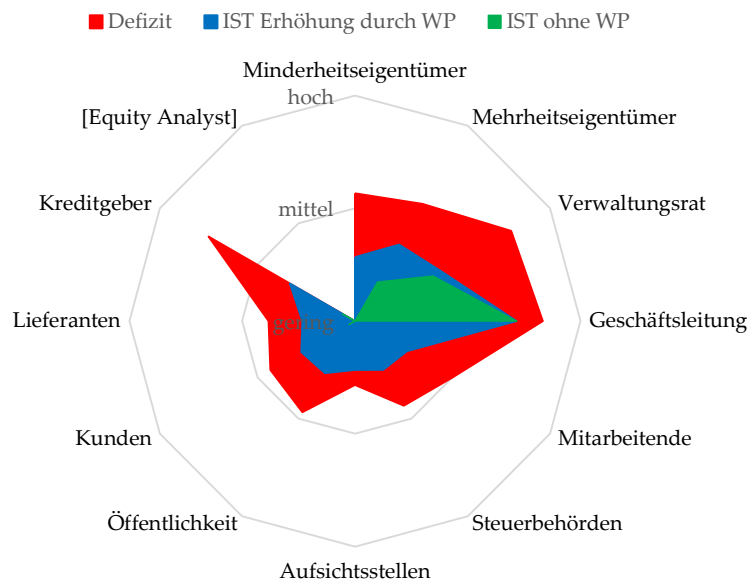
Defizit IST Erhöhung durch WP IST ohne WP

Minderheitseigentümer
hoch
Mehrheitseigentümer
[Equity Analyst]
Verwaltungsrat
Kreditgeber
mittel
Geschäftsleitung
Lieferanten
gering
Mitarbeitende
Kunden
Steuerbehörden
Öffentlichkeit
Aufsichtsstellen